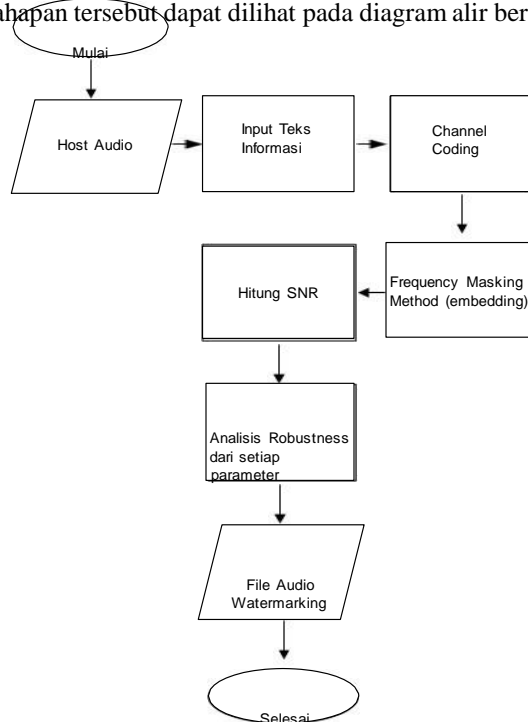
ahapan tersebut dapat dilihat pada diagram alir ber

Mulai

Host Audio

Input Teks Informasi

Channel Coding

Frequency Masking Method (embedding)

Hitung SNR

Analisis Robustness dari setiap parameter

File Audio Watermarking

Selesai